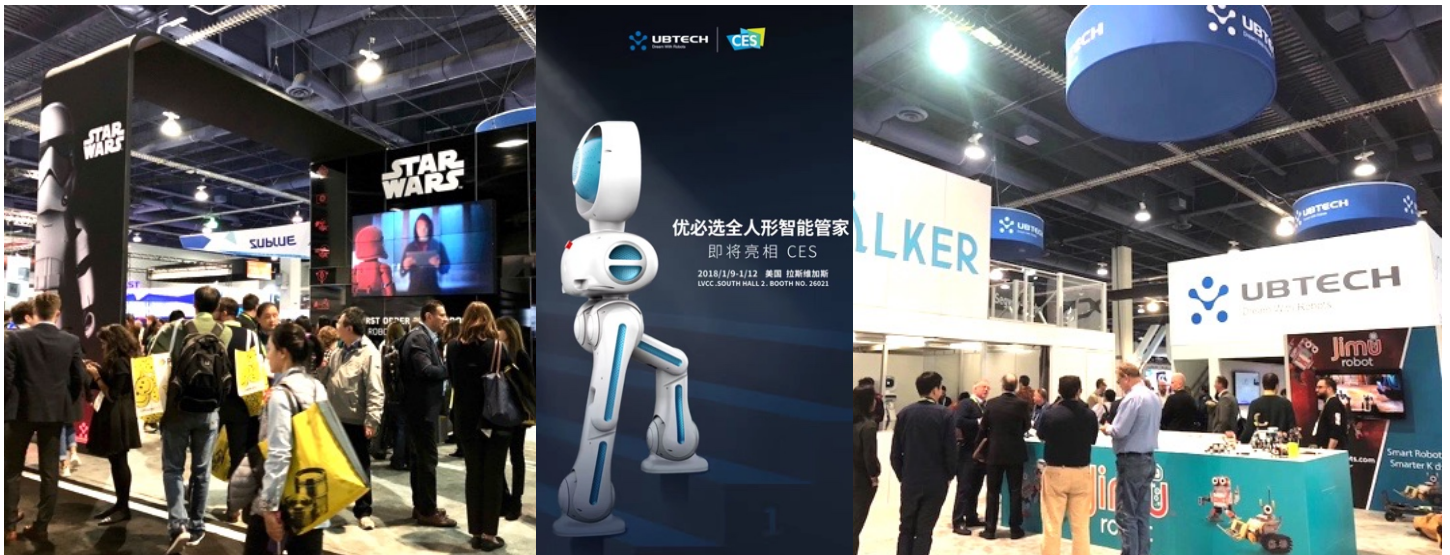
STAR WARS

STAR WARS

SUBLUE

RST ORDER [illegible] ROBO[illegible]

UBTECH
Dream With Robots
CES

优必选全人形智能管家
即将亮相 CES
2018/1/9-1/12 美国 拉斯维加斯
LVCC . SOUTH HALL 2. BOOTH NO. 26021

UBTECH

LKER

UBTECH

UBTECH

UBTECH
Dream With Robots

Jimu robot

Smart Robot
Smarter K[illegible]

Jimu robot